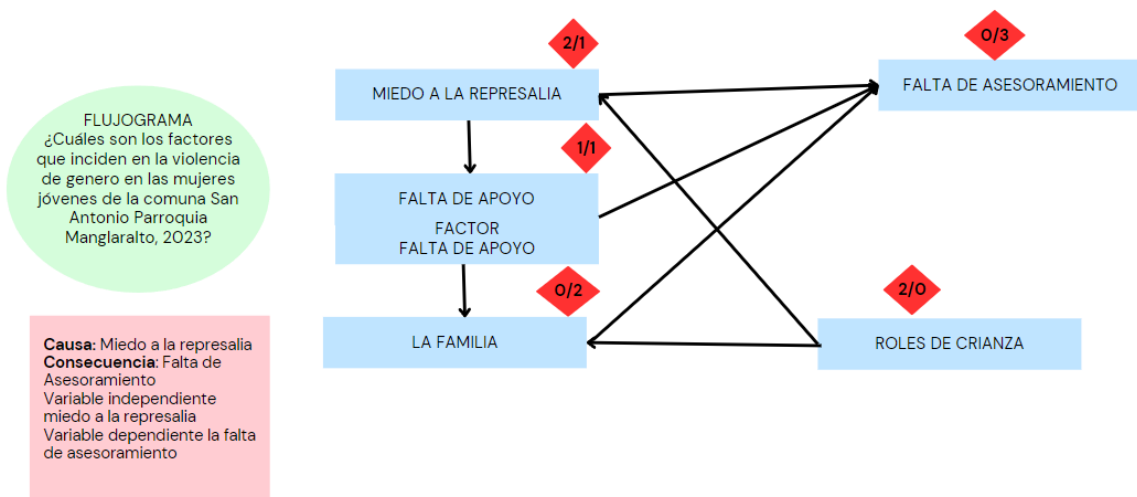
FLUJOGRAMA
¿Cuáles son los factores que inciden en la violencia de genero en las mujeres jóvenes de la comuna San Antonio Parroquia Manglaralto, 2023?

2/1
MIEDO A LA REPRESALIA

1/1
FALTA DE APOYO
FACTOR
FALTA DE APOYO

0/2
LA FAMILIA

0/3
FALTA DE ASESORAMIENTO

2/0
ROLES DE CRIANZA

**Causa:** Miedo a la represalia
**Consecuencia:** Falta de Asesoramiento
Variable independiente miedo a la represalia
Variable dependiente la falta de asesoramiento